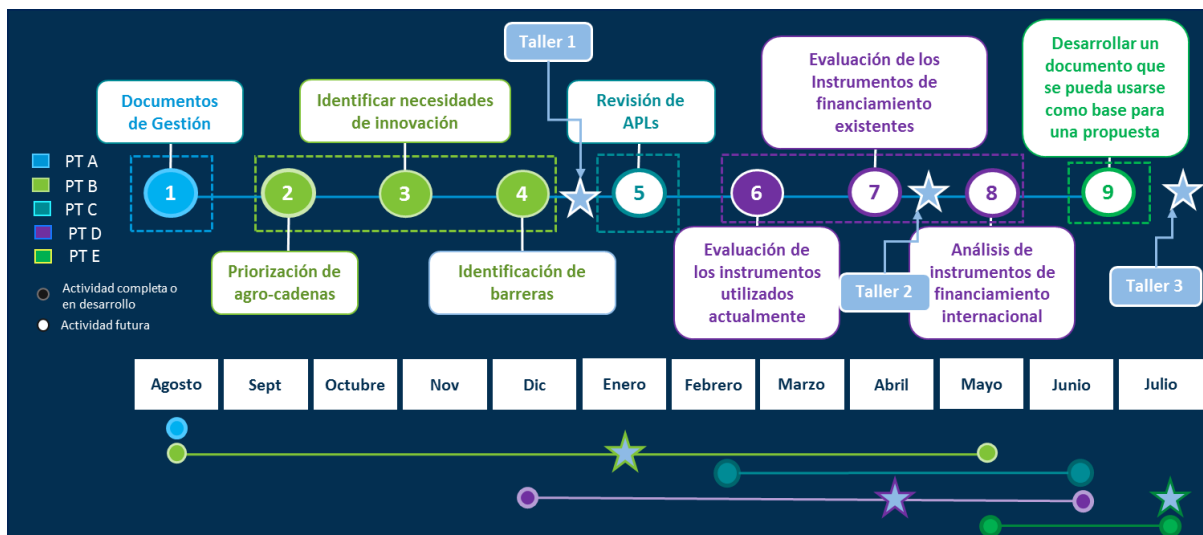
Taller 1

Documentos de Gestión

Identificar necesidades de innovación

Revisión de APLs

Evaluación de los Instrumentos de financiamiento existentes

Desarrollar un documento que se pueda usarse como base para una propuesta

PT A
PT B
PT C
PT D
PT E

1 2 3 4 5 6 7 8 9

Actividad completa o en desarrollo
Actividad futura

Priorización de agro-cadenas

Identificación de barreras

Evaluación de los instrumentos utilizados actualmente

Taller 2

Análisis de instrumentos de financiamiento internacional

Taller 3

| Agosto | Sept | Octubre | Nov | Dic | Enero | Febrero | Marzo | Abril | Mayo | Junio | Julio |
|---|---|---|---|---|---|---|---|---|---|---|---|